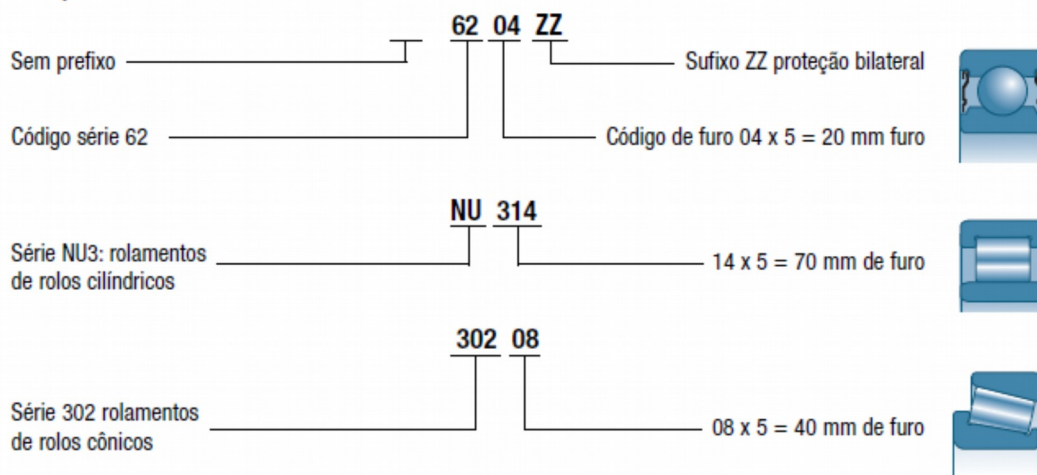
62 04 ZZ

Sem prefixo

Sufixo ZZ proteção bilateral

Código série 62

Código de furo 04 x 5 = 20 mm furo

NU 314

Série NU3: rolamentos de rolos cilíndricos

14 x 5 = 70 mm de furo

302 08

Série 302 rolamentos de rolos cônicos

08 x 5 = 40 mm de furo